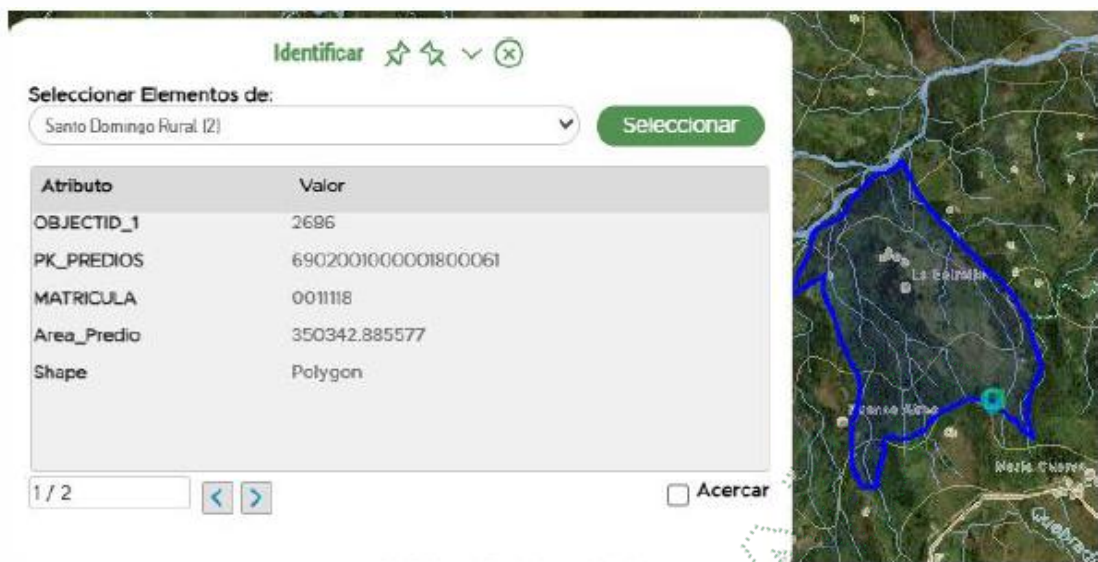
Identificar

Seleccionar Elementos de:

Santo Domingo Rural (2)

Seleccionar

| Atributo | Valor |
|---|---|
| OBJECTID_1 | 2686 |
| PK_PREDIOS | 690200100000180006​1 |
| MATRICULA | 0011118 |
| Area_Predio | 350342.885577 |
| Shape | Polygon |

1 / 2

Acercar

La Esmeralda

Francia Alta

Mesia Chiquita

Quebrada